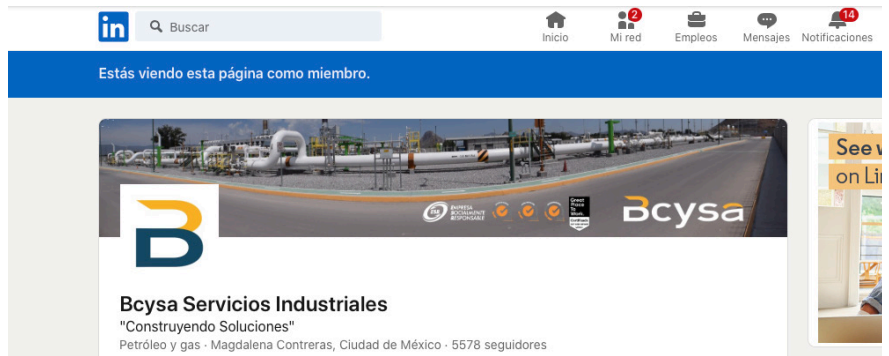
in Buscar

Inicio
2 Mi red
Empleos
Mensajes
14 Notificaciones

Estás viendo esta página como miembro.

EMPRESA SOCIALMENTE RESPONSABLE

Great Place to Work. Certified

Bcysa

See w
on Lin

Bcysa Servicios Industriales
"Construyendo Soluciones"
Petróleo y gas · Magdalena Contreras, Ciudad de México · 5578 seguidores